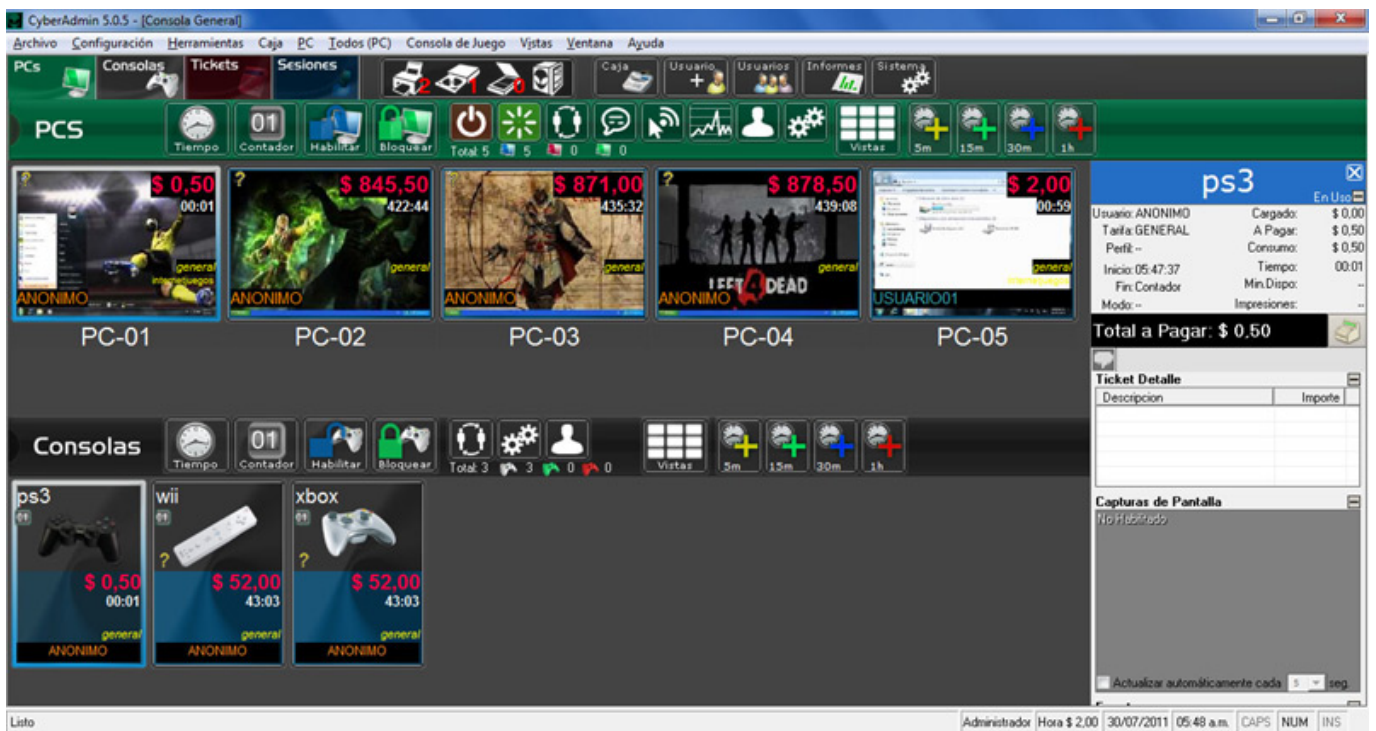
CyberAdmin 5.0.5 - [Consola General]

Archivo Configuración Herramientas Caja PC Todos (PC) Consola de Juego Vistas Ventana Ayuda

PCs Consolas Tickets Sesiones

2 1 0

Caja Usuario Usuarios Informes Sistema

PCS

Tiempo 01 Contador Habilitar Bloquear

Total: 5 5 0 0

Vistas 5m 15m 30m 1h

$ 0,50 00:01 general internetjuegos ANONIMO
PC-01

$ 845,50 422:44 general ANONIMO
PC-02

$ 871,00 435:32 general ANONIMO
PC-03

$ 878,50 439:08 general ANONIMO LEFT 4 DEAD
PC-04

$ 2,00 00:59 general internetjuegos USUARIO01
PC-05

ps3
En Uso

| Usuario: ANONIMO | Cargado: | $ 0,00 |
|---|---|---|
| Tarifa: GENERAL | A Pagar: | $ 0,50 |
| Perfil: -- | Consumo: | $ 0,50 |
| Inicio: 05:47:37 | Tiempo: | 00:01 |
| Fin: Contador | Min.Dispo: | -- |
| Modo: -- | Impresiones: | -- |

Total a Pagar: $ 0,50

Ticket Detalle

| Descripcion | Importe |
|---|---|

Consolas

Tiempo 01 Contador Habilitar Bloquear

Total: 3 3 0 0

Vistas 5m 15m 30m 1h

ps3 $ 0,50 00:01 general ANONIMO

wii $ 52,00 43:03 general ANONIMO

xbox $ 52,00 43:03 general ANONIMO

Capturas de Pantalla
No Habilitado

Actualizar automáticamente cada 5 seg.

Listo

Administrador Hora $ 2,00 30/07/2011 05:48 a.m. CAPS NUM INS